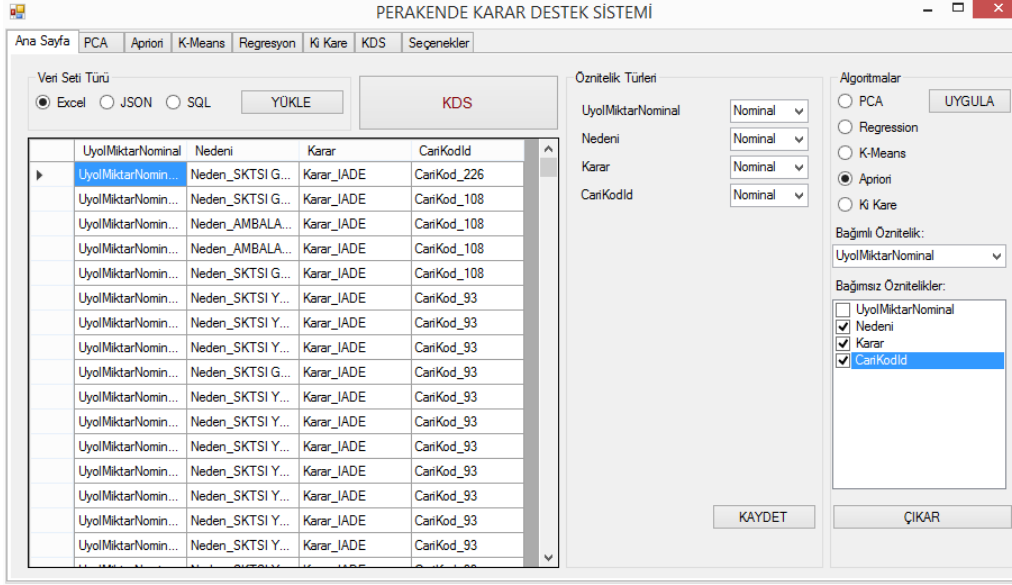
PERAKENDE KARAR DESTEK SİSTEMİ

Ana Sayfa | PCA | Apriori | K-Means | Regresyon | Ki Kare | KDS | Seçenekler

Veri Seti Türü
Excel JSON SQL
YÜKLE

KDS

| | UyolMiktarNominal | Nedeni | Karar | CariKodId |
|---|---|---|---|---|
| ▶ | UyolMiktarNomin... | Neden_SKTSI G... | Karar_IADE | CariKod_226 |
| | UyolMiktarNomin... | Neden_SKTSI G... | Karar_IADE | CariKod_108 |
| | UyolMiktarNomin... | Neden_AMBALA... | Karar_IADE | CariKod_108 |
| | UyolMiktarNomin... | Neden_AMBALA... | Karar_IADE | CariKod_108 |
| | UyolMiktarNomin... | Neden_SKTSI G... | Karar_IADE | CariKod_108 |
| | UyolMiktarNomin... | Neden_SKTSI Y... | Karar_IADE | CariKod_93 |
| | UyolMiktarNomin... | Neden_SKTSI Y... | Karar_IADE | CariKod_93 |
| | UyolMiktarNomin... | Neden_SKTSI Y... | Karar_IADE | CariKod_93 |
| | UyolMiktarNomin... | Neden_SKTSI G... | Karar_IADE | CariKod_93 |
| | UyolMiktarNomin... | Neden_SKTSI G... | Karar_IADE | CariKod_93 |
| | UyolMiktarNomin... | Neden_SKTSI Y... | Karar_IADE | CariKod_93 |
| | UyolMiktarNomin... | Neden_SKTSI Y... | Karar_IADE | CariKod_93 |
| | UyolMiktarNomin... | Neden_SKTSI Y... | Karar_IADE | CariKod_93 |
| | UyolMiktarNomin... | Neden_SKTSI Y... | Karar_IADE | CariKod_93 |
| | UyolMiktarNomin... | Neden_SKTSI Y... | Karar_IADE | CariKod_93 |
| | UyolMiktarNomin... | Neden_SKTSI Y... | Karar_IADE | CariKod_93 |

Öznitelik Türleri
UyolMiktarNominal Nominal
Nedeni Nominal
Karar Nominal
CariKodId Nominal

KAYDET

Algoritmalar
PCA
UYGULA
Regression
K-Means
Apriori
Ki Kare
Bağımlı Öznitelik:
UyolMiktarNominal
Bağımsız Öznitelikler:
UyolMiktarNominal
Nedeni
Karar
CariKodId

ÇIKAR